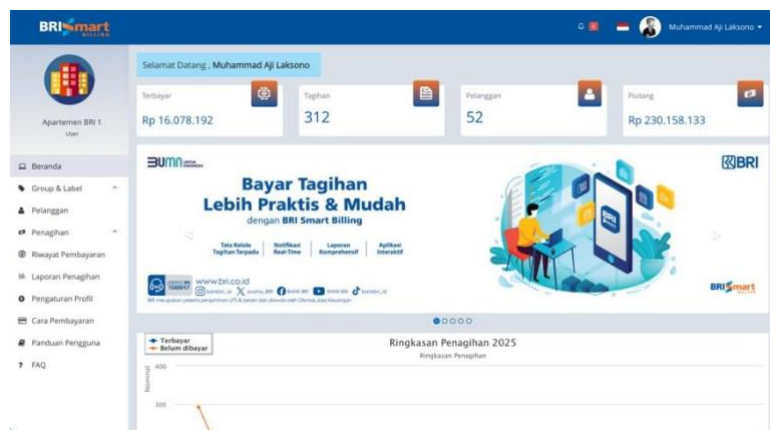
BRI Smart BILLING

Muhammad Aji Laksono

Apartemen BRI 1
User

Beranda
Group & Label
Pelanggan
Penagihan
Riwayat Pembayaran
Laporan Penagihan
Pengaturan Profil
Cara Pembayaran
Panduan Pengguna
FAQ

Selamat Datang , Muhammad Aji Laksono

Terbayar
Rp 16.078.192

Tagihan
312

Pelanggan
52

Piutang
Rp 230.158.133

BUMN

BRI

Bayar Tagihan
Lebih Praktis & Mudah
dengan BRI Smart Billing

Tata Kelola Tagihan Terpadu | Notifikasi Real-Time | Laporan Komprehensif | Aplikasi Interaktif

www.bri.co.id

BRI Smart

Terbayar
Belum dibayar

Ringkasan Penagihan 2025
Ringkasan Penagihan

400
300